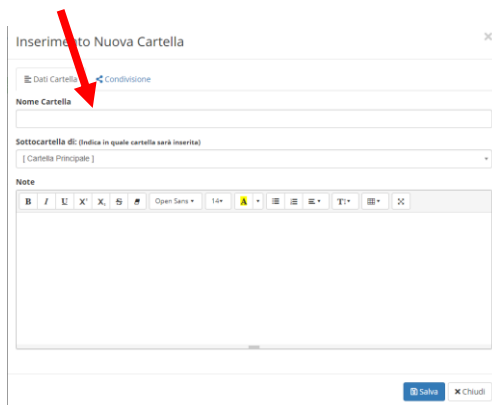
Inserimento Nuova Cartella

×

Dati Cartella Condivisione

Nome Cartella

Sottocartella di: (Indica in quale cartella sarà inserita)

[ Cartella Principale ]

Note

B I U X² X₂ S Open Sans 14 A T

Salva × Chiudi